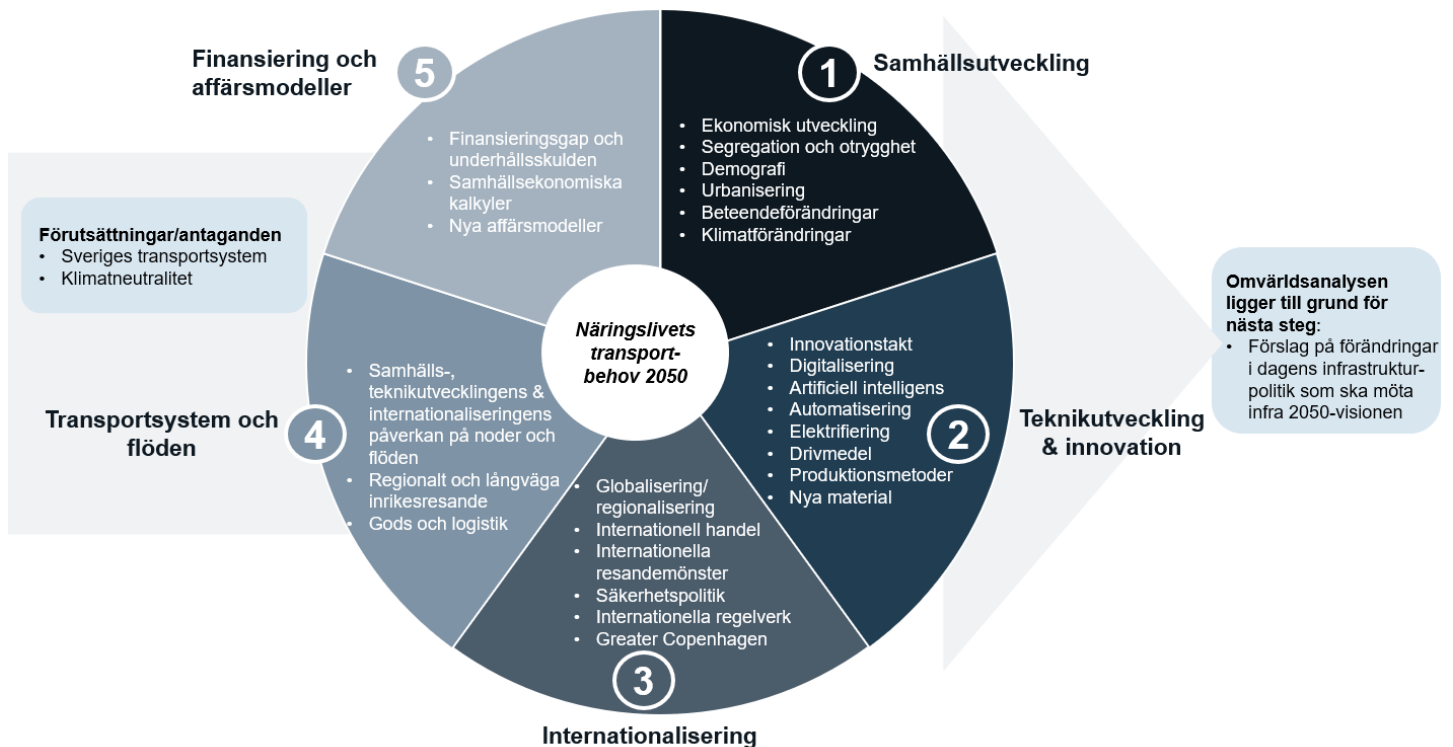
Finansiering och affärsmodeller

5

- Finansieringsgap och underhållsskulden
- Samhällsekonomiska kalkyler
- Nya affärsmodeller

1

Samhällsutveckling

- Ekonomisk utveckling
- Segregation och otrygghet
- Demografi
- Urbanisering
- Beteendeförändringar
- Klimatförändringar

Förutsättningar/antaganden
- Sveriges transportsystem
- Klimatneutralitet

Näringslivets transportbehov 2050

- Innovationstakt
- Digitalisering
- Artificiell intelligens
- Automatisering
- Elektrifiering
- Drivmedel
- Produktionsmetoder
- Nya material

2

Teknikutveckling & innovation

Omvärldsanalysen ligger till grund för nästa steg:
- Förslag på förändringar i dagens infrastrukturpolitik som ska möta infra 2050-visionen

Transportsystem och flöden

4

- Samhälls-, teknikutvecklingens & internationaliseringens påverkan på noder och flöden
- Regionalt och långväga inrikesresande
- Gods och logistik

- Globalisering/regionalisering
- Internationell handel
- Internationella resandemönster
- Säkerhetspolitik
- Internationella regelverk
- Greater Copenhagen

3

Internationalisering